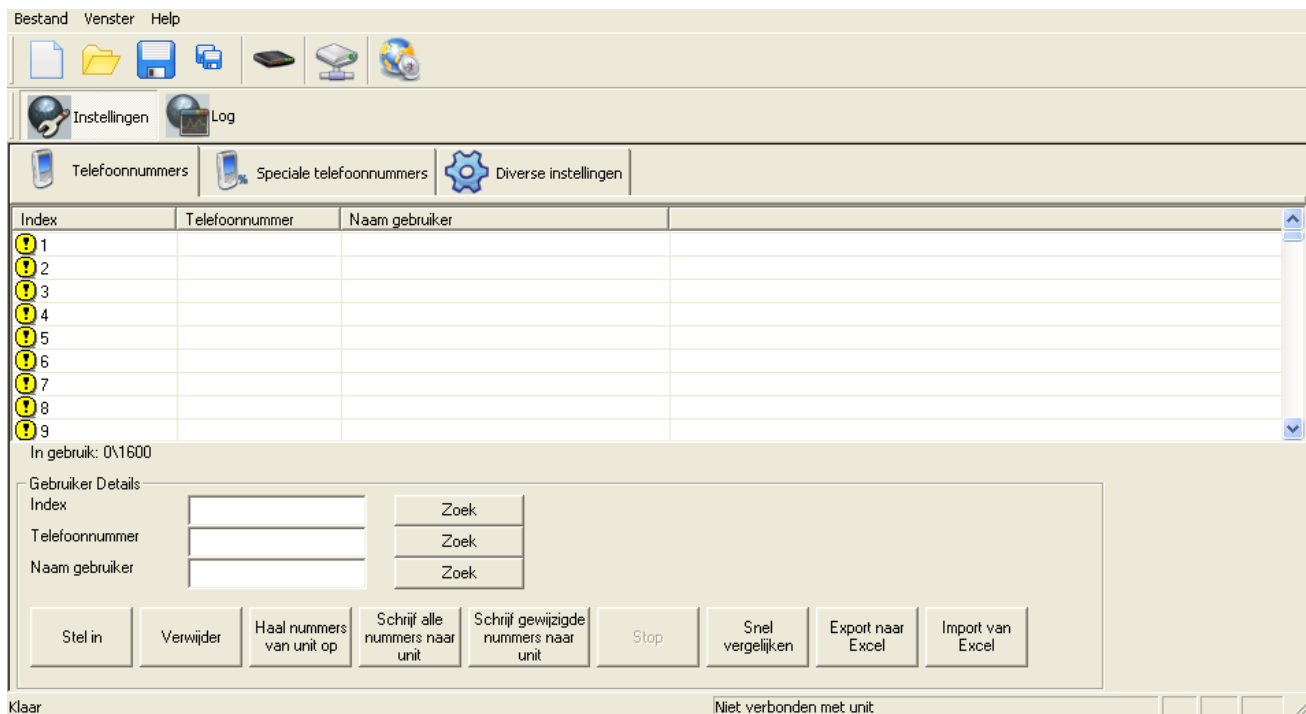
Bestand Venster Help

Instellingen Log

Telefoonnummers Speciale telefoonnummers Diverse instellingen

| Index | Telefoonnummer | Naam gebruiker | |
|---|---|---|---|
| 1 | | | |
| 2 | | | |
| 3 | | | |
| 4 | | | |
| 5 | | | |
| 6 | | | |
| 7 | | | |
| 8 | | | |
| 9 | | | |

In gebruik: 0\1600

Gebruiker Details
Index Zoek
Telefoonnummer Zoek
Naam gebruiker Zoek

Stel in Verwijder Haal nummers van unit op Schrijf alle nummers naar unit Schrijf gewijzigde nummers naar unit Stop Snel vergelijken Export naar Excel Import van Excel

Klaar Niet verbonden met unit